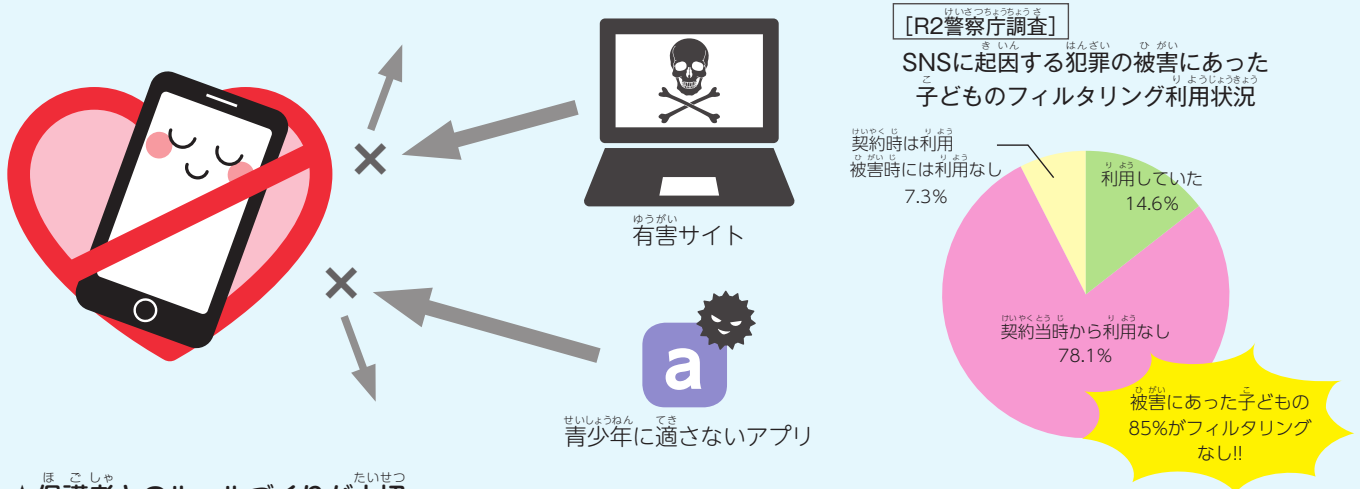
有害サイト

a

青少年に適さないアプリ

[R2警察庁調査]

SNSに起因する犯罪の被害にあった子どものフィルタリング利用状況

契約時は利用
被害時には利用なし
7.3%

利用していた
14.6%

契約当時から利用なし
78.1%

被害にあった子どもの85%がフィルタリングなし!!

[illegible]